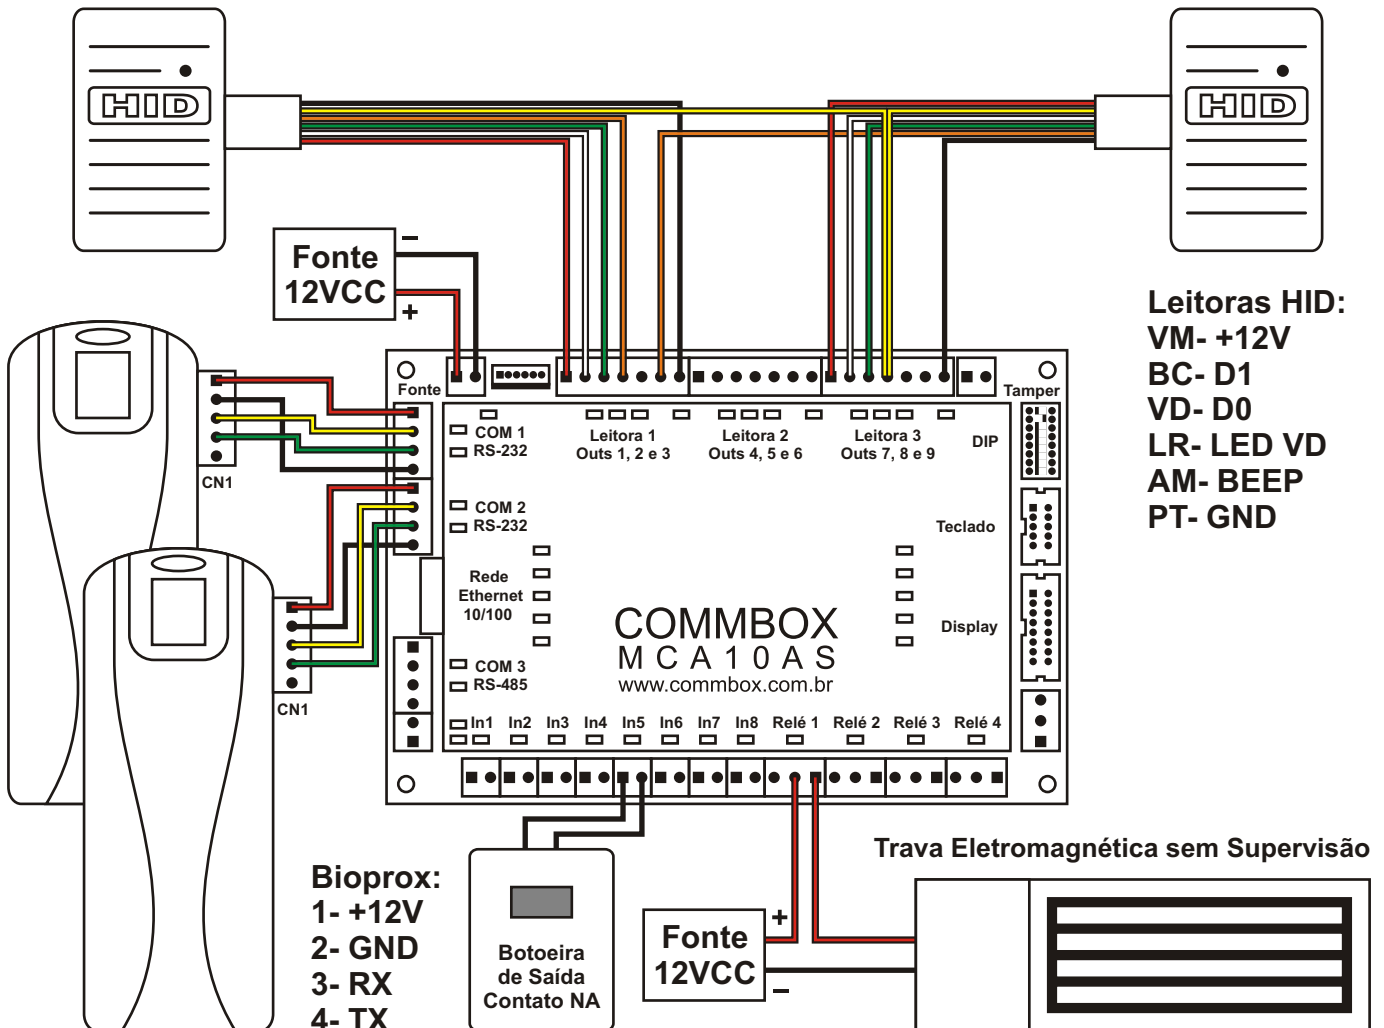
HID

HID

Fonte 12VCC

–

+

Leitoras HID:
VM- +12V
BC- D1
VD- D0
LR- LED VD
AM- BEEP
PT- GND

Fonte

Tamper

COM 1
RS-232

Leitora 1
Outs 1, 2 e 3

Leitora 2
Outs 4, 5 e 6

Leitora 3
Outs 7, 8 e 9

DIP

CN1

COM 2
RS-232

Teclado

Rede
Ethernet
10/100

COMMBOX
MCA10AS
www.commbox.com.br

Display

CN1

COM 3
RS-485

In1 In2 In3 In4 In5 In6 In7 In8 Relé 1 Relé 2 Relé 3 Relé 4

Trava Eletromagnética sem Supervisão

Bioprox:
1- +12V
2- GND
3- RX
4- TX

Botoeira de Saída Contato NA

+

Fonte 12VCC

–